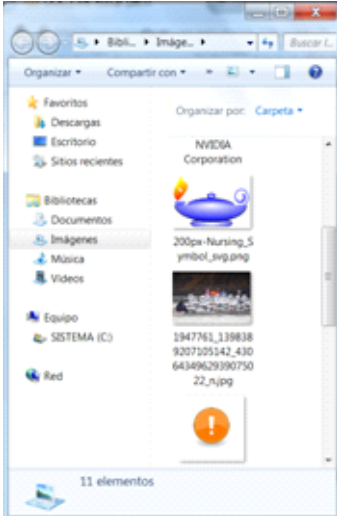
Bibli... ▸ Imáge... ▸
Buscar I

Organizar ▾ Compartir con ▾ »

Favoritos
Descargas
Escritorio
Sitios recientes

Bibliotecas
Documentos
Imágenes
Música
Vídeos

Equipo
SISTEMA (C:)

Red

Organizar por: Carpeta ▾

NVIDIA Corporation

200px-Nursing_Symbol_svg.png

1947761_1398389207105142_43064349629390750 22_n.jpg

11 elementos